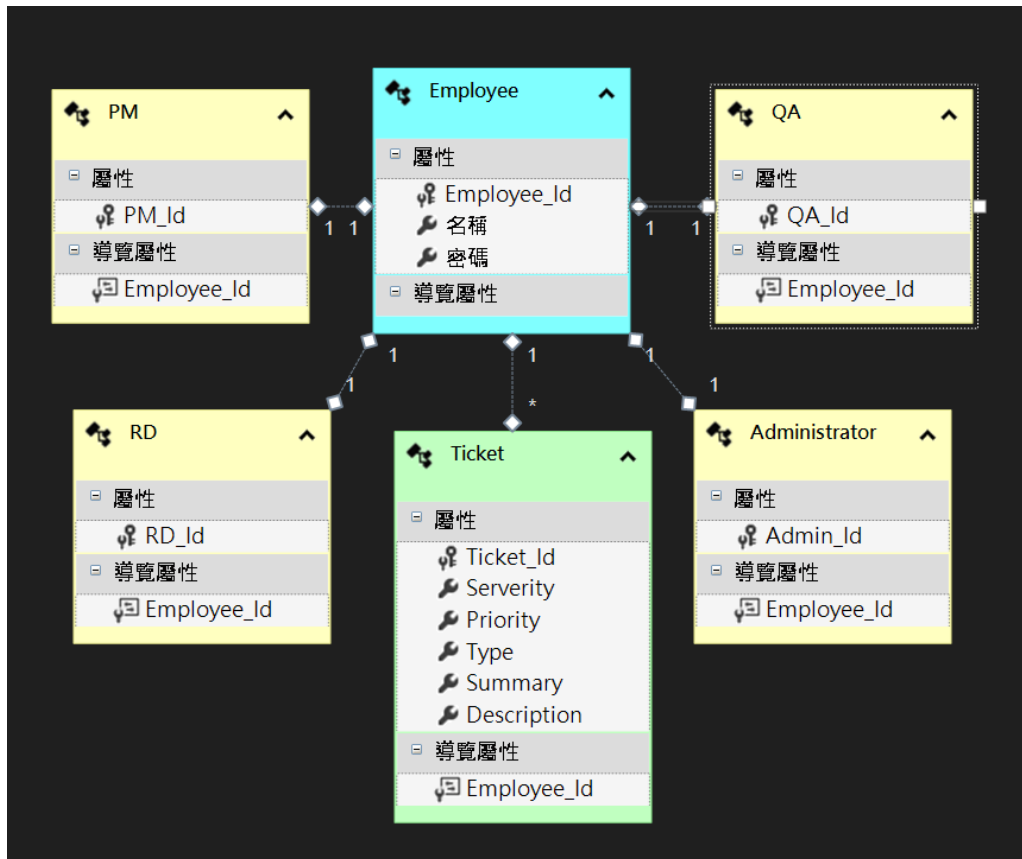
PM
屬性
PM_Id
導覽屬性
Employee_Id

Employee
屬性
Employee_Id
名稱
密碼
導覽屬性

QA
屬性
QA_Id
導覽屬性
Employee_Id

1 1
1 1
1
1
1
*
1
1

RD
屬性
RD_Id
導覽屬性
Employee_Id

Ticket
屬性
Ticket_Id
Serverity
Priority
Type
Summary
Description
導覽屬性
Employee_Id

Administrator
屬性
Admin_Id
導覽屬性
Employee_Id